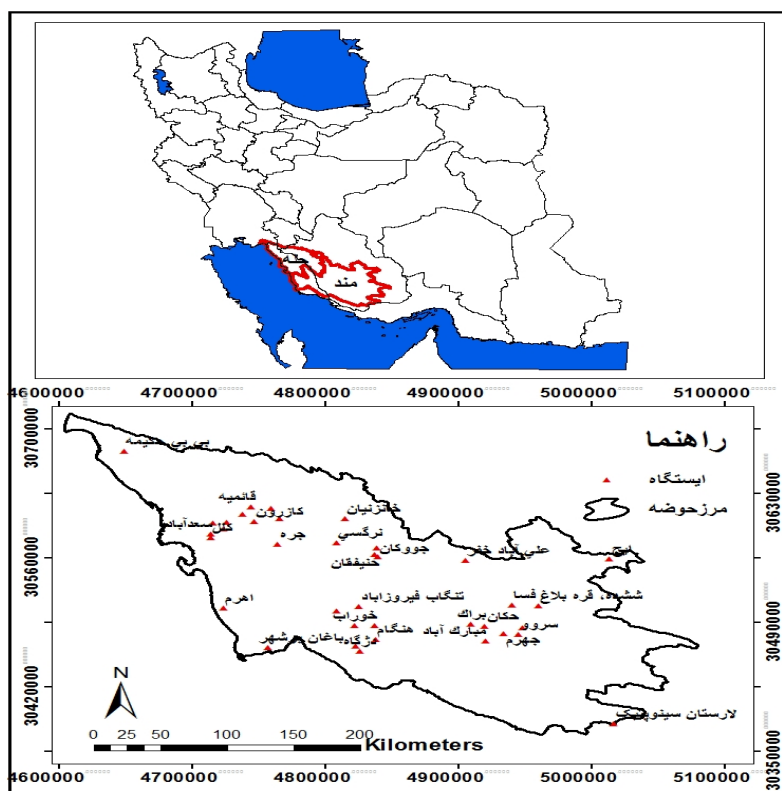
حله
مند

4600000 4700000 4800000 4900000 5000000 5100000

راهنما
ایستگاه
مرزحوضه

بحیری حنیمه
قائمیه
کازرون
خانزنیان
سعدآباد
کنار
جره
نرگسی
جووکان
حنیفقان
علی آباد خفر
ایج
اهرم
تنگاب فیروزاباد
ششده قره بلاغ فسا
خوراب
حکان
براک
سروو
هنگام
مبارک آباد
جهرم
برازجان
باغان
دشهر
لارستان سینوپتیک

N
0 25 50 100 150 200
Kilometers

30700000 30630000
30560000 30560000
30490000 30490000
30420000 30420000
30350000

4600000 4700000 4800000 4900000 5000000 5100000